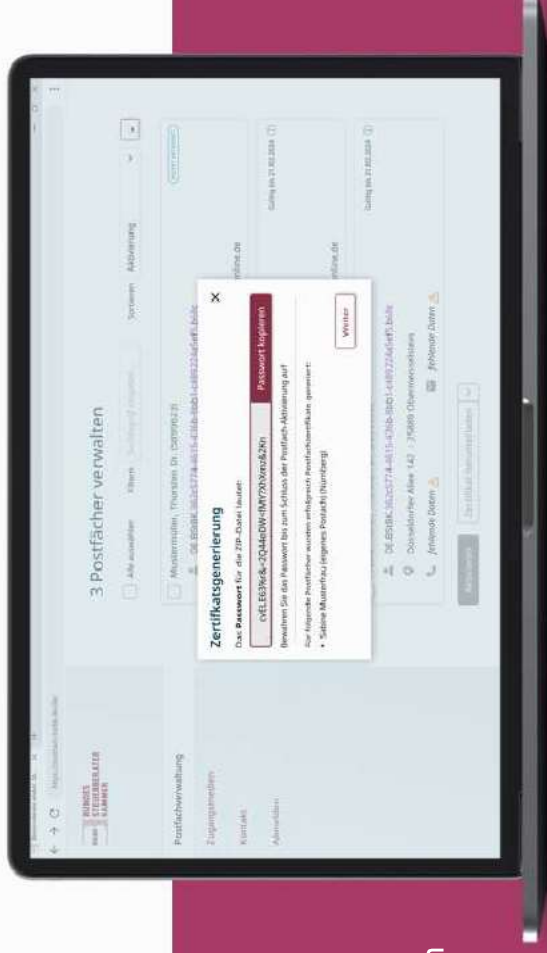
BUNDES STEUERBERATER KAMMER

Postfachverwaltung

Zugangsmedien

Kontakt

Abmelden

3 Postfächer verwalten

Alle auswählen

Filtern

Sortieren

Aktivierung

Mustermüller, Thorsten Dr. (StB99623)

DE.BStBK.362c5774-4615-436b-8bb5-c4892274d5ef0.bsfe

online.de

Gültig bis 21.02.2024

Zertifikatsgenerierung

Das Passwort für die ZIP-Datei lautet:

cVEL6639r&-2Q4eDW-tMY?0tXnz&Kn

Passwort kopieren

Bewahren Sie das Passwort bis zum Schluss der Postfach-Aktivierung auf

Für folgende Postfächer wurden erfolgreich Postfachzertifikate generiert:

• Sabine Musterfrau (eigenes Postfach) (Nürnberg)

Weiter

DE.BStBK.362c5774-4615-436b-8bb5-c4892274d5ef0.bsfe

Düsseldorfer Allee 142 · 37689 Obermeiselstein

fehlende Daten

fehlende Daten

Gültig bis 21.02.2024

Abbrechen

Zertifikat herunterladen